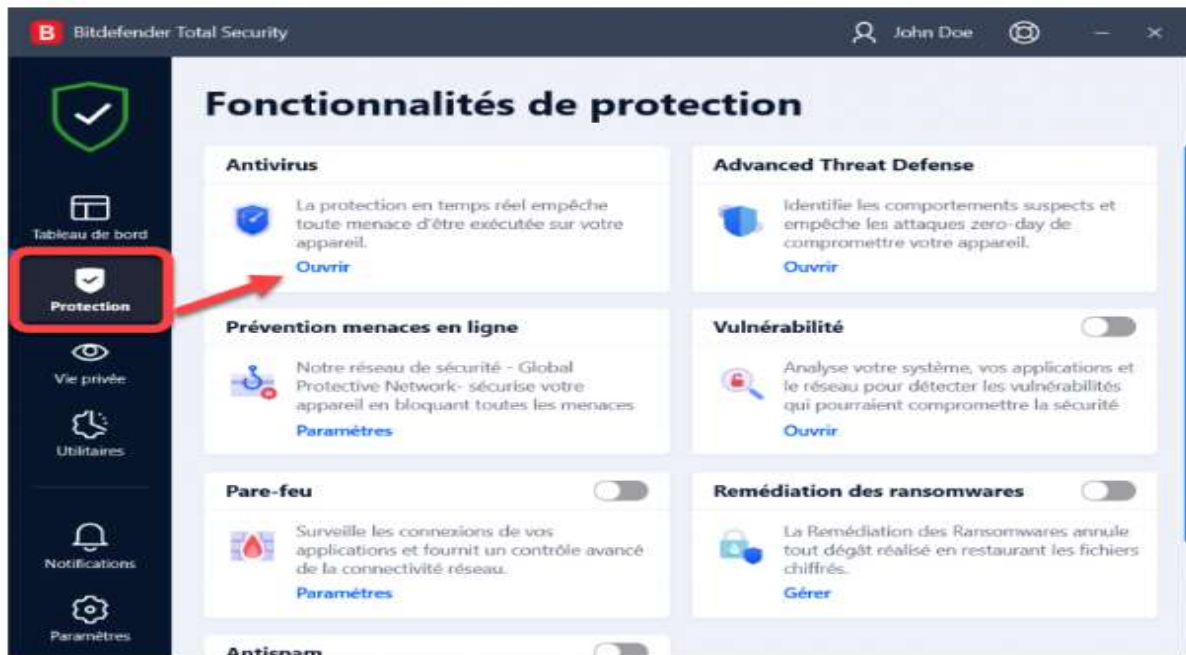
Bitdefender Total Security

John Doe

Tableau de bord

Protection

Vie privée

Utilitaires

Notifications

Paramètres

Fonctionnalités de protection

Antivirus

La protection en temps réel empêche toute menace d'être exécutée sur votre appareil.

Ouvrir

Advanced Threat Defense

Identifie les comportements suspects et empêche les attaques zero-day de compromettre votre appareil.

Ouvrir

Prévention menaces en ligne

Notre réseau de sécurité - Global Protective Network- sécurise votre appareil en bloquant toutes les menaces

Paramètres

Vulnérabilité

Analyse votre système, vos applications et le réseau pour détecter les vulnérabilités qui pourraient compromettre la sécurité

Ouvrir

Pare-feu

Surveille les connexions de vos applications et fournit un contrôle avancé de la connectivité réseau.

Paramètres

Remédiation des ransomwares

La Remédiation des Ransomwares annule tout dégât réalisé en restaurant les fichiers chiffrés.

Gérer

Antispam